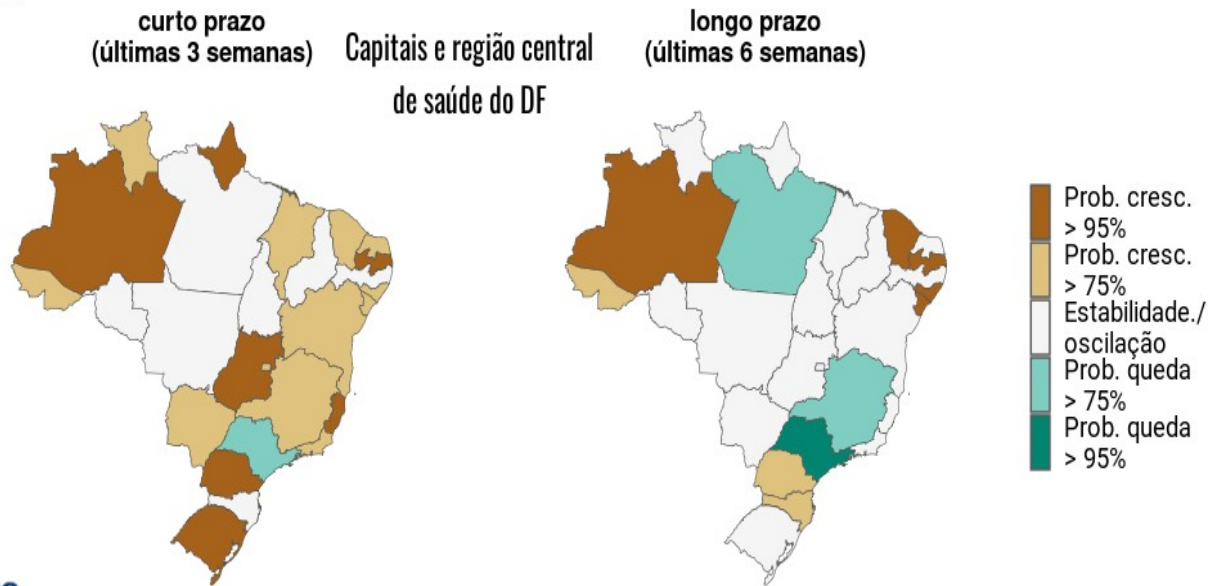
curto prazo
(últimas 3 semanas)

Capitais e região central de saúde do DF

longo prazo
(últimas 6 semanas)

Prob. cresc. > 95%
Prob. cresc. > 75%
Estabilidade./ oscilação
Prob. queda > 75%
Prob. queda > 95%